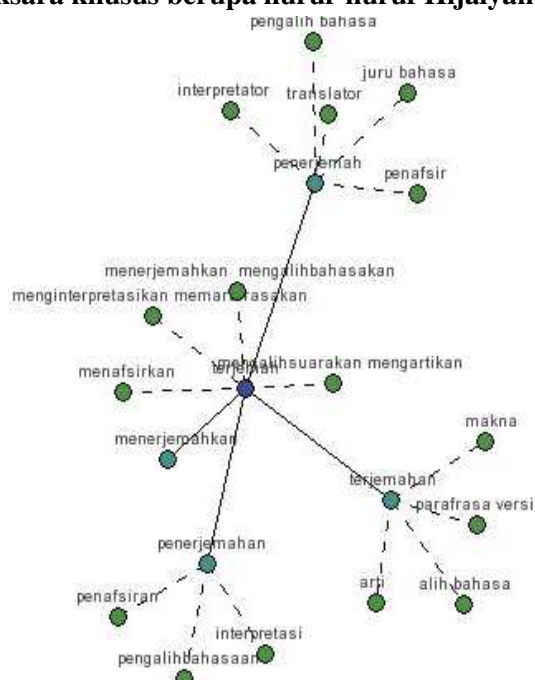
ksara khusus berupa huruf-huruf Hijaiyah

pengalih bahasa
interpretator
translator
juru bahasa
penerjemah
penafsir
menerjemahkan
mengalihbahasakan
menginterpretasikan
memarafrasakan
menafsirkan
terjemah
mengalihsuarakan
mengartikan
menerjemahkan
makna
terjemahan
parafrasa
versi
penerjemahan
arti
alih bahasa
penafsiran
interpretasi
pengalihbahasaan